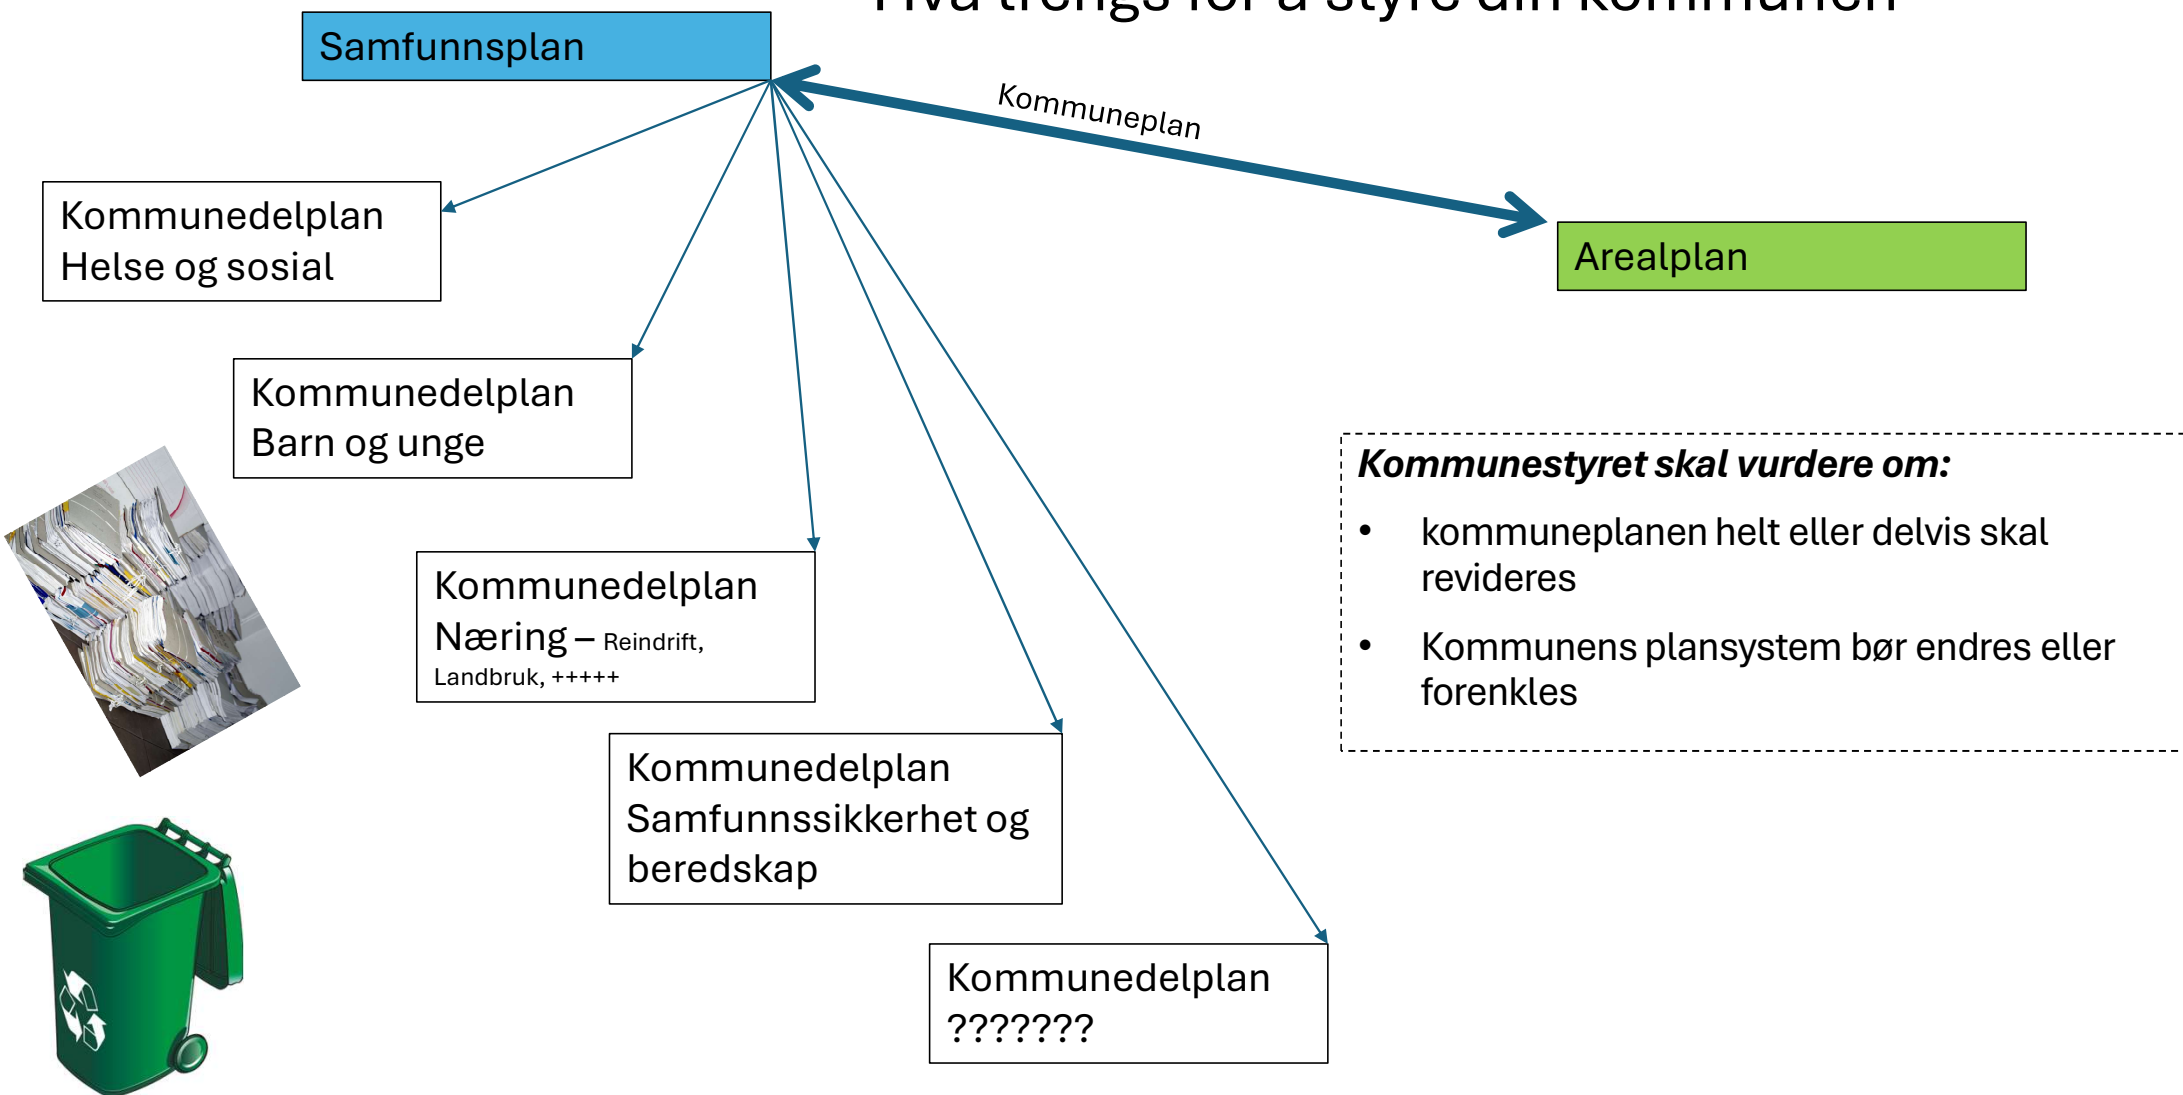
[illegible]

Samfunnsplan

Kommuneplan

Arealplan

Kommunedelplan Helse og sosial

Kommunedelplan Barn og unge

Kommunedelplan Næring – Reindrift, Landbruk, +++++

Kommunedelplan Samfunnssikkerhet og beredskap

Kommunedelplan ???????

*Kommunestyret skal vurdere om:*

- kommuneplanen helt eller delvis skal revideres
- Kommunens plansystem bør endres eller forenkles